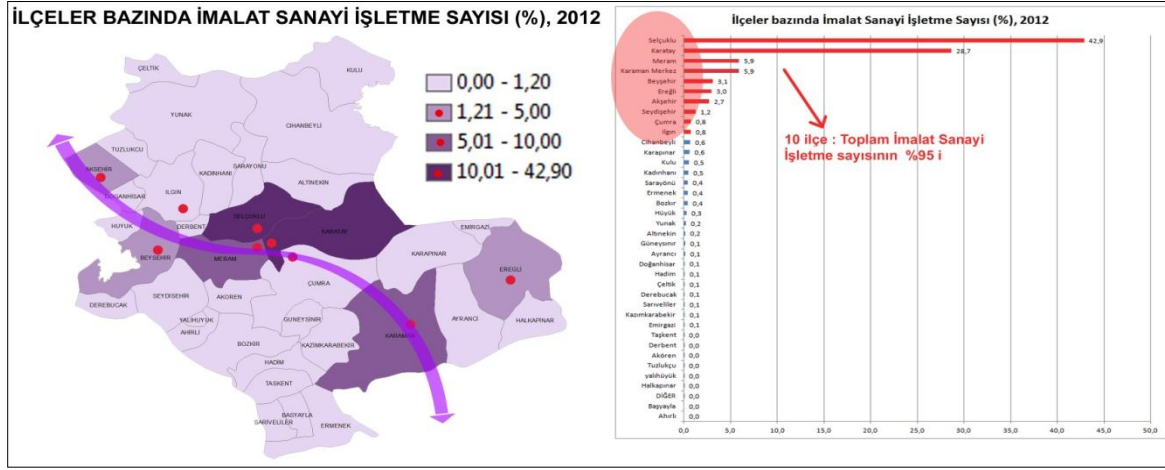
İLÇELER BAZINDA İMALAT SANAYİ İŞLETME SAYISI (%), 2012

0,00 - 1,20
1,21 - 5,00
5,01 - 10,00
10,01 - 42,90

ÇELTIK
KULU
YUNAK
CIHANBEYLI
TUZLUKCU
SARAYONU
AKŞEHIR
KADINHANI
ALTINEKIN
DOĞANHISAR
ILGIN
SELÇUKLU
HUYUK
DERBENT
KARATAY
EMIRGAZI
BEYŞEHIR
MERAM
KARAPINAR
EREĞLI
DEREBUCAK
SEYDIŞEHIR
AKÖREN
ÇUMRA
YALIHUYUK
AHIRLI
GUNEYSINIR
AYRANCI
HALKAPINAR
BOZKIR
KAZIMKARABEKIR
KARAMAN
HADIM
TASKENT
BAGYAYLA
SARIVELILER
ERMENEK

İlçeler bazında İmalat Sanayi İşletme Sayısı (%), 2012

| İlçe | % |
|---|---|
| Selçuklu | 42,9 |
| Karatay | 28,7 |
| Meram | 5,9 |
| Karaman Merkez | 5,9 |
| Beyşehir | 3,1 |
| Ereğli | 3,0 |
| Akşehir | 2,7 |
| Seydişehir | 1,2 |
| Çumra | 0,8 |
| Ilgın | 0,8 |
| Cihanbeyli | 0,6 |
| Karapınar | 0,6 |
| Kulu | 0,5 |
| Kadınhanı | 0,5 |
| Sarayönü | 0,4 |
| Ermenek | 0,4 |
| Bozkır | 0,4 |
| Hüyük | 0,3 |
| Yunak | 0,2 |
| Altınekin | 0,2 |
| Güneysınır | 0,1 |
| Ayrancı | 0,1 |
| Doğanhisar | 0,1 |
| Hadim | 0,1 |
| Çeltik | 0,1 |
| Derebucak | 0,1 |
| Sarıveliler | 0,1 |
| Kazımkarabekir | 0,1 |
| Emirgazi | 0,1 |
| Taşkent | 0,0 |
| Derbent | 0,0 |
| Akören | 0,0 |
| Tuzlukçu | 0,0 |
| yalıhüyük | 0,0 |
| Halkapınar | 0,0 |
| DİĞER | 0,0 |
| Başyayla | 0,0 |
| Ahırlı | 0,0 |

0,0 5,0 10,0 15,0 20,0 25,0 30,0 35,0 40,0 45,0 50,0

10 ilçe : Toplam İmalat Sanayi İşletme sayısının %95 i